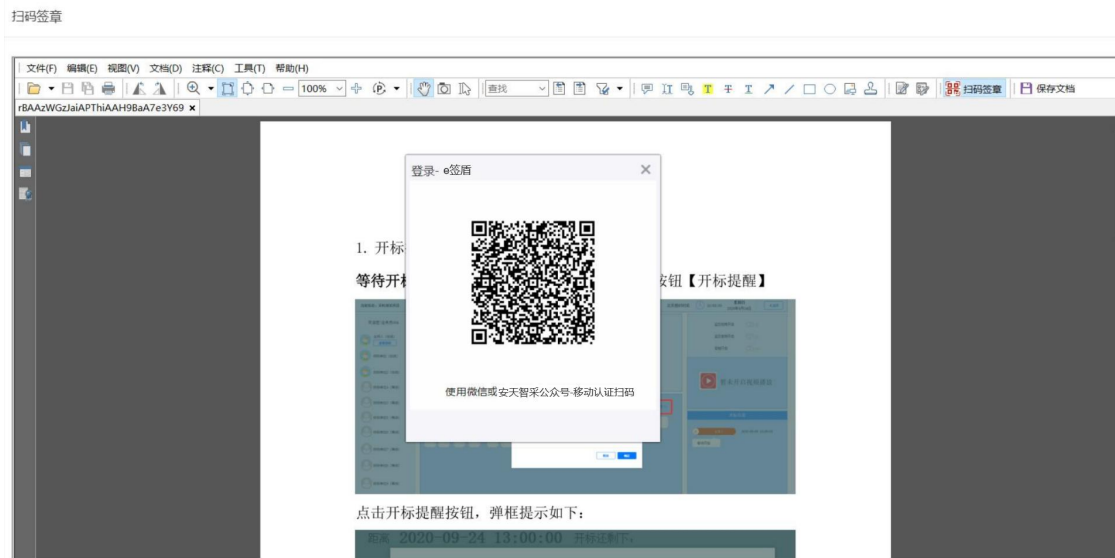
扫码签章

文件(F) 编辑(E) 视图(V) 文档(D) 注释(C) 工具(T) 帮助(H)

100%

查找

扫码签章 保存文档

rBAAzWGzJaiAPThiAAH9BaA7e3Y69 ×

登录- e签盾

1. 开标

等待开标 按钮【开标提醒】

使用微信或安天智采公众号-移动认证扫码

点击开标提醒按钮，弹框提示如下：

距离 2020-09-24 13:00:00 开标还剩下：